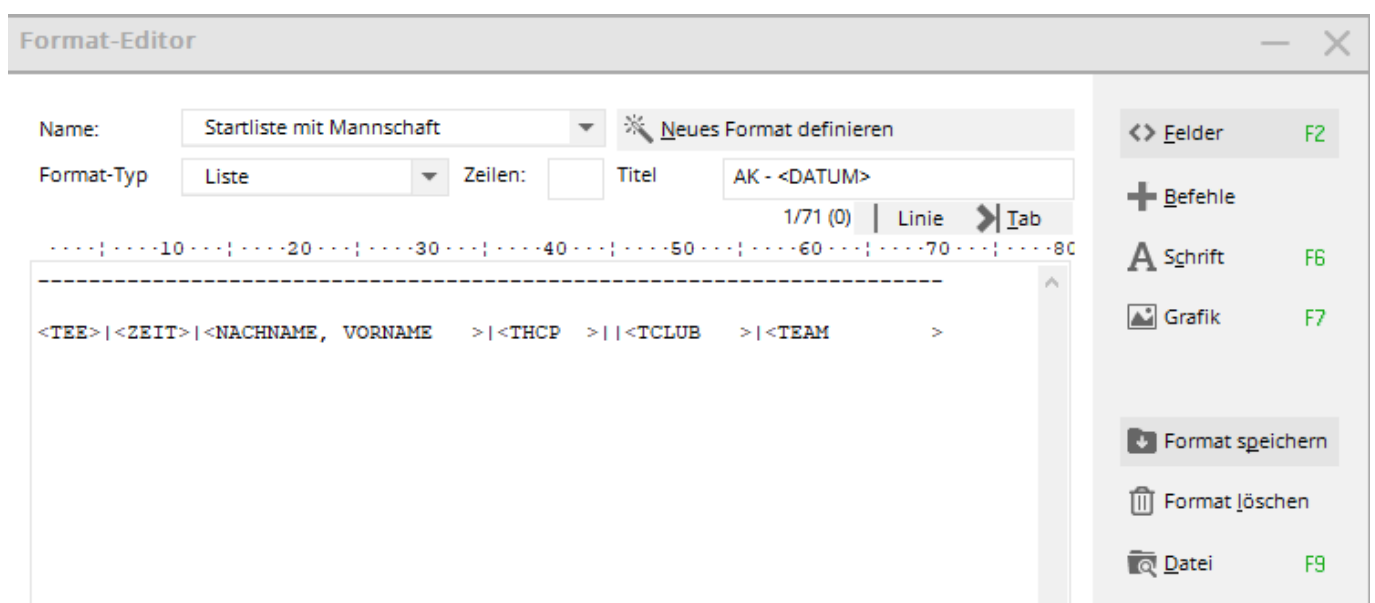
Format-Editor

Name: Startliste mit Mannschaft

Neues Format definieren

Format-Typ Liste Zeilen: Titel AK - <DATUM>

1/71 (0) Linie Tab

····¦····10···¦····20···¦····30···¦····40···¦····50···¦····60···¦····70···¦····80

---------------------------------------------------------------------------

<TEE>|<ZEIT>|<NACHNAME, VORNAME >|<THCP >||<TCLUB >|<TEAM >

<> Felder F2

Befehle

A Schrift F6

Grafik F7

Format speichern

Format löschen

Datei F9